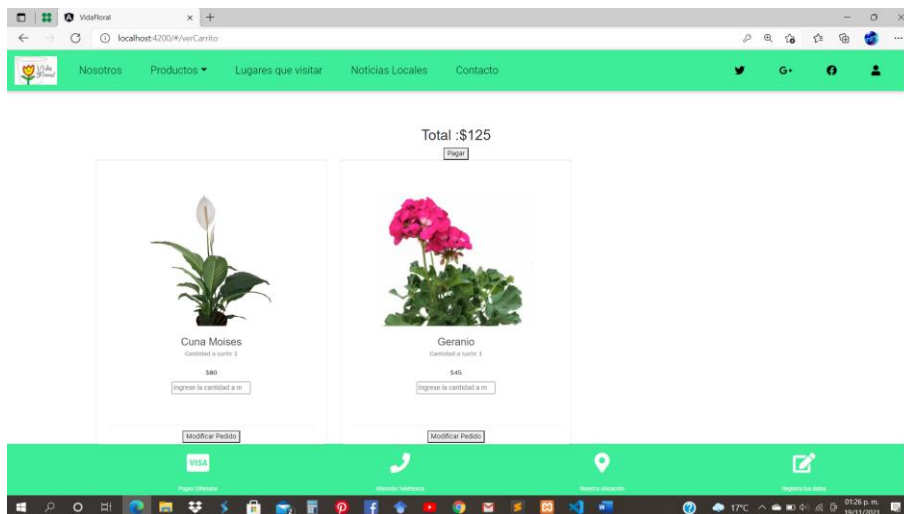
VidaFloral
localhost:4200/#/verCarrito

Vida Floral
Nosotros
Productos
Lugares que visitar
Noticias Locales
Contacto

Total :$125
Pagar

Cuna Moises
Cantidad a surtir 1
$80
Ingrese la cantidad a m
Modificar Pedido

Geranio
Cantidad a surtir 1
$45
Ingrese la cantidad a m
Modificar Pedido

VISA
Pagos Diferidos
Atención Telefonica
Nuestra ubicación
Registra tus datos

17°C
01:26 p. m.
19/11/2021